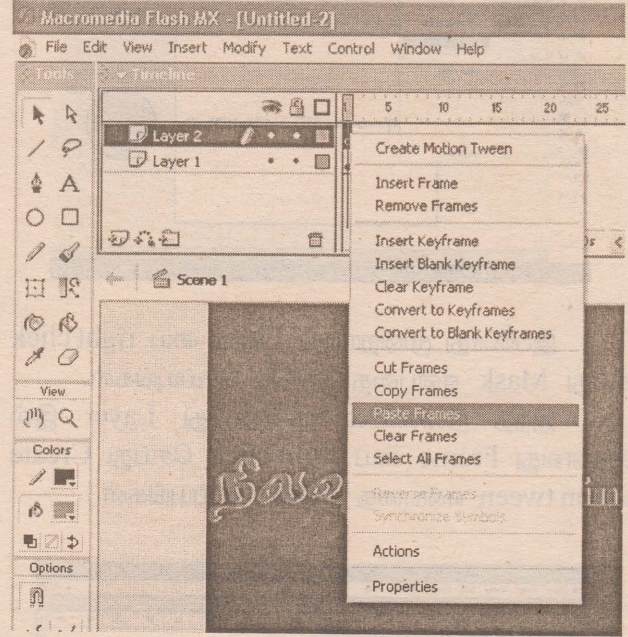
Macromedia Flash MX - [Untitled-2]

File Edit View Insert Modify Text Control Window Help

Tools

Timeline

1 5 10 15 20 25

Layer 2

Layer 1

Scene 1

View

Colors

Options

Create Motion Tween

Insert Frame
Remove Frames

Insert Keyframe
Insert Blank Keyframe
Clear Keyframe
Convert to Keyframes
Convert to Blank Keyframes

Cut Frames
Copy Frames
Paste Frames
Clear Frames
Select All Frames

Reverse Frames
Synchronize Symbols

Actions

Properties

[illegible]